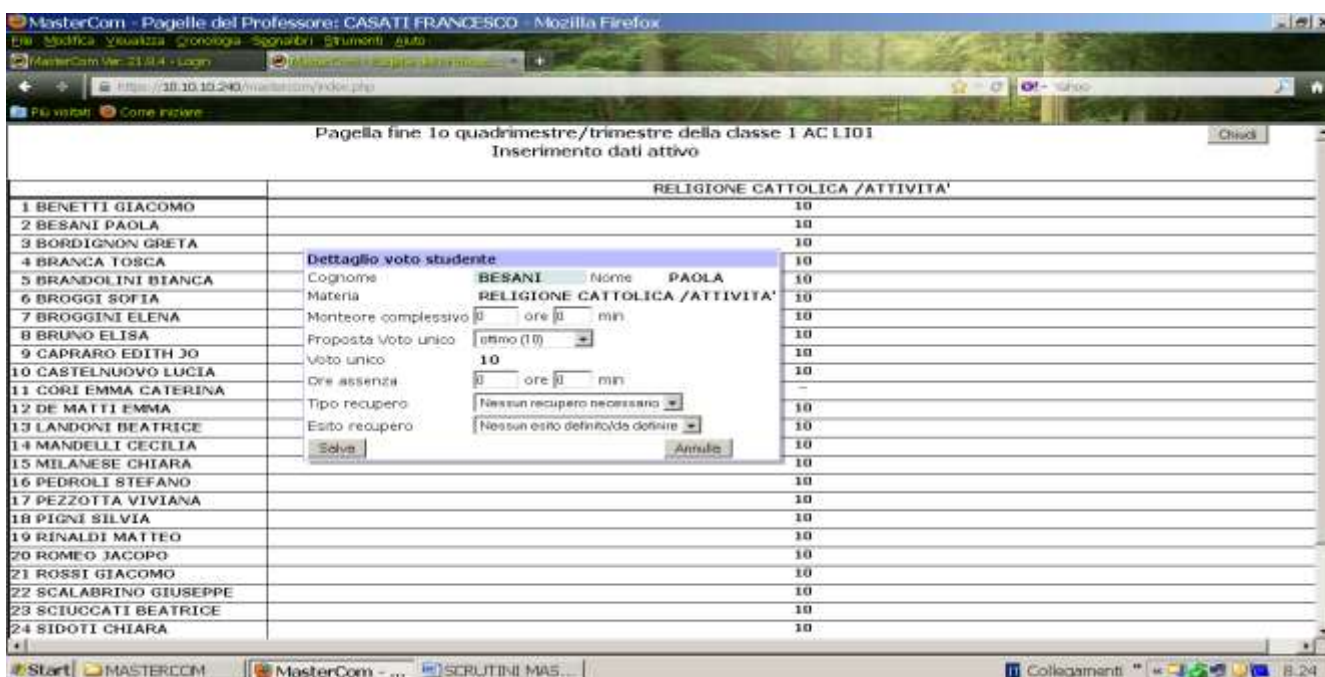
MasterCom - Pagelle del Professore: CASATI FRANCESCO - Mozilla Firefox

File Modifica Visualizza Cronologia Segnalibri Strumenti Aiuto

MasterCom Ver. 21.0.4 - Login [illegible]

https://10.10.10.240/mastercom/index.php

Yahoo

Più visitati Come iniziare

Pagella fine 1o quadrimestre/trimestre della classe 1 AC LI01
Inserimento dati attivo

Chiudi

| | RELIGIONE CATTOLICA /ATTIVITA' |
|---|---|
| 1 BENETTI GIACOMO | 10 |
| 2 BESANI PAOLA | 10 |
| 3 BORDIGNON GRETA | 10 |
| 4 BRANCA TOSCA | 10 |
| 5 BRANDOLINI BIANCA | 10 |
| 6 BROGGI SOFIA | 10 |
| 7 BROGGINI ELENA | 10 |
| 8 BRUNO ELISA | 10 |
| 9 CAPRARO EDITH JO | 10 |
| 10 CASTELNUOVO LUCIA | 10 |
| 11 CORI EMMA CATERINA | – |
| 12 DE MATTI EMMA | 10 |
| 13 LANDONI BEATRICE | 10 |
| 14 MANDELLI CECILIA | 10 |
| 15 MILANESE CHIARA | 10 |
| 16 PEDROLI STEFANO | 10 |
| 17 PEZZOTTA VIVIANA | 10 |
| 18 PIGNI SILVIA | 10 |
| 19 RINALDI MATTEO | 10 |
| 20 ROMEO JACOPO | 10 |
| 21 ROSSI GIACOMO | 10 |
| 22 SCALABRINO GIUSEPPE | 10 |
| 23 SCIUCCATI BEATRICE | 10 |
| 24 SIDOTI CHIARA | 10 |

Dettaglio voto studente
Cognome BESANI Nome PAOLA
Materia RELIGIONE CATTOLICA /ATTIVITA'
Monteore complessivo 0 ore 0 min
Proposta Voto unico ottimo (10)
Voto unico 10
Ore assenza 0 ore 0 min
Tipo recupero Nessun recupero necessario
Esito recupero Nessun esito definito/da definire
Salva Annulla

Start MASTERCOM MasterCom - ... SCRUTINI MAS... Collegamenti 8.24